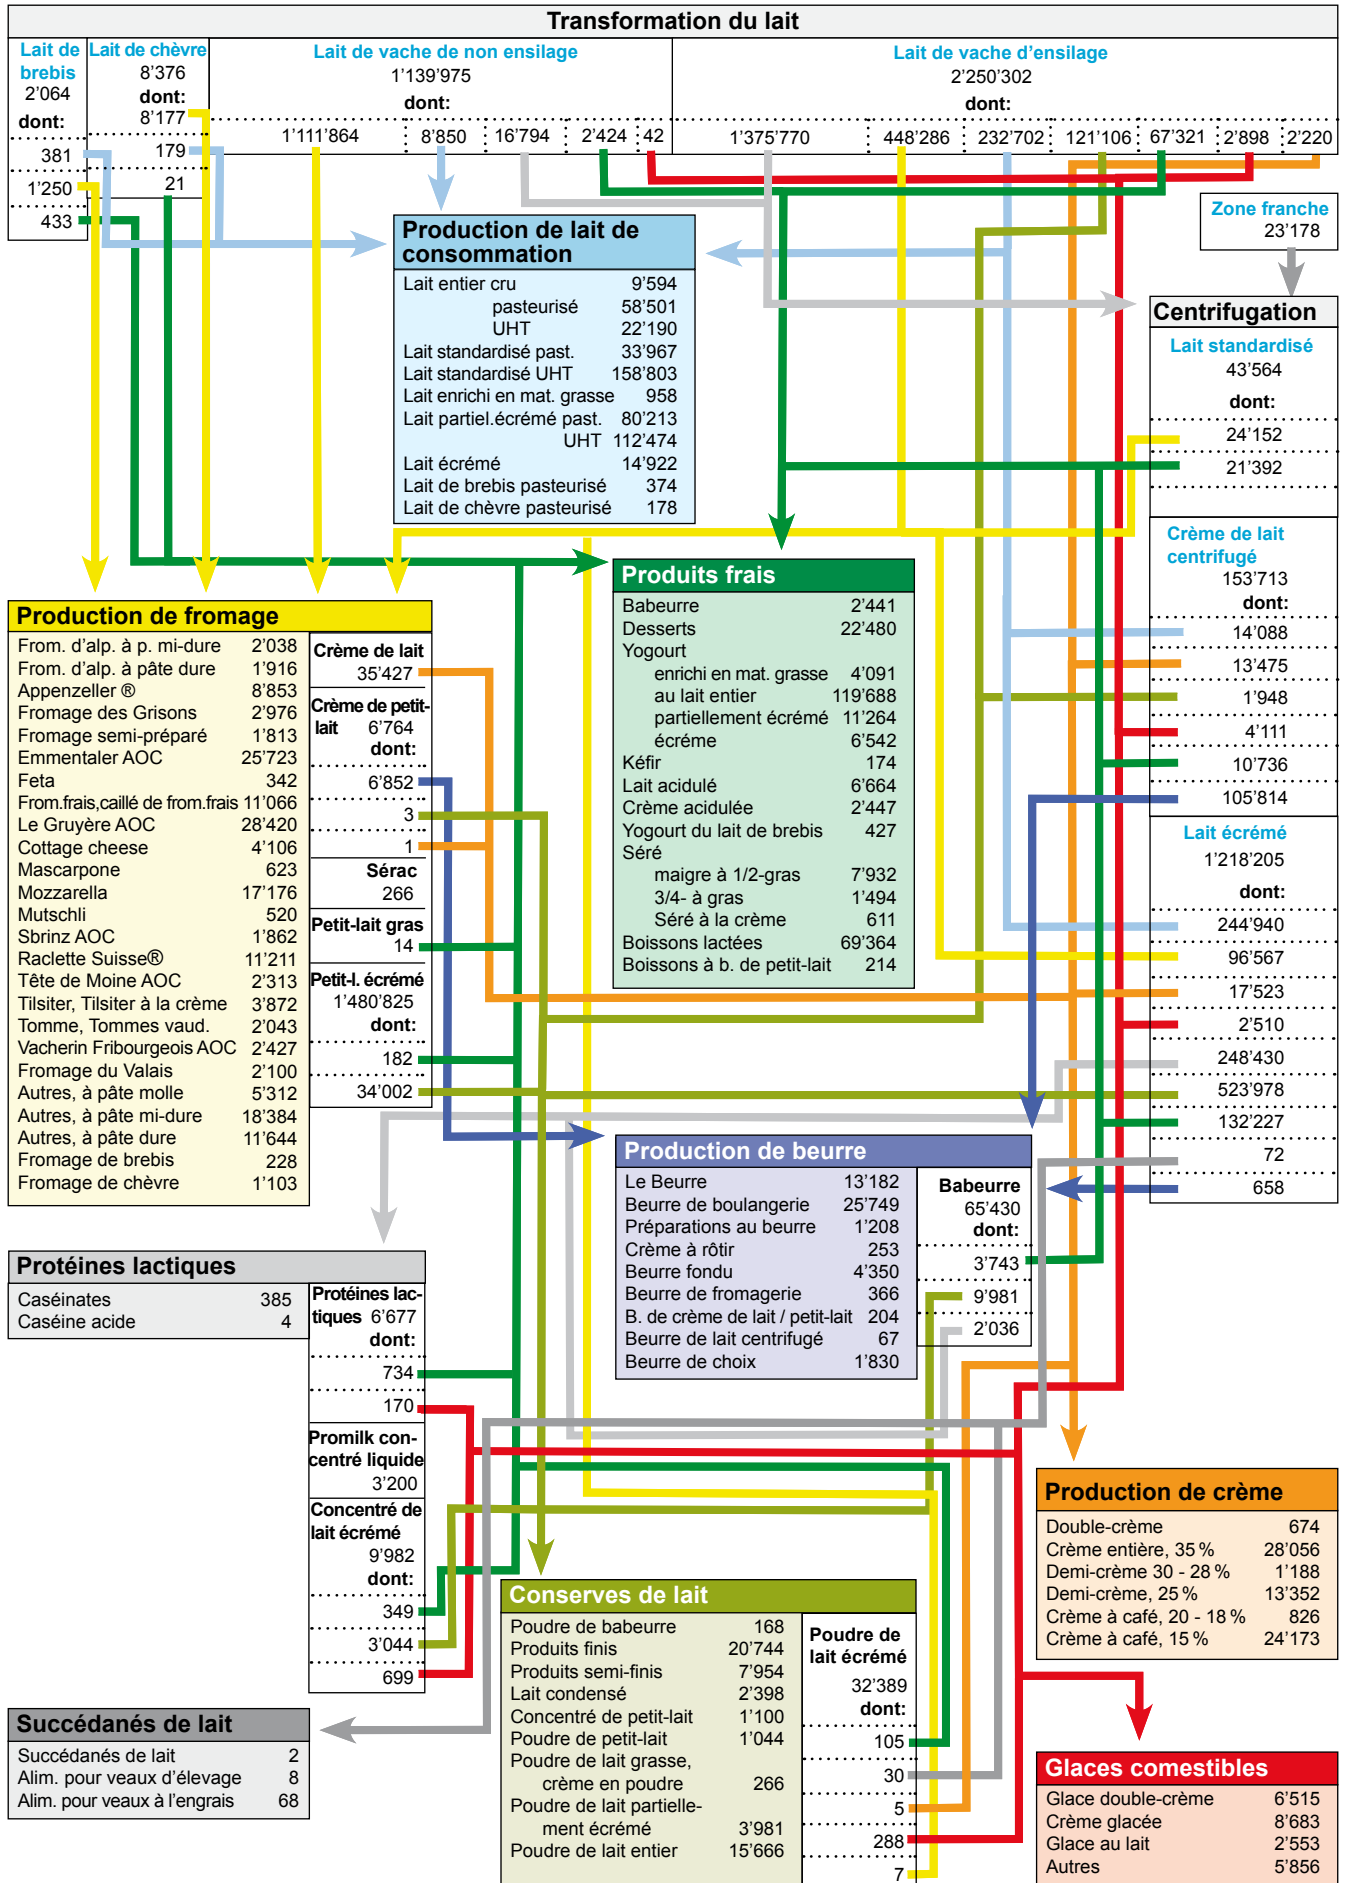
Transformation du lait

Lait de brebis
2'064
dont:
381
1'250
433

Lait de chèvre
8'376
dont:
8'177
179
21

Lait de vache de non ensilage
1'139'975
dont:
1'111'864
8'850
16'794
2'424
42

Lait de vache d'ensilage
2'250'302
dont:
1'375'770
448'286
232'702
121'106
67'321
2'898
2'220

Zone franche
23'178

Production de lait de consommation

| | |
|---|---|
| Lait entier cru | 9'594 |
| pasteurisé | 58'501 |
| UHT | 22'190 |
| Lait standardisé past. | 33'967 |
| Lait standardisé UHT | 158'803 |
| Lait enrichi en mat. grasse | 958 |
| Lait partiel.écrémé past. | 80'213 |
| UHT | 112'474 |
| Lait écrémé | 14'922 |
| Lait de brebis pasteurisé | 374 |
| Lait de chèvre pasteurisé | 178 |

Centrifugation

Lait standardisé
43'564
dont:
24'152
21'392

Crème de lait centrifugé
153'713
dont:
14'088
13'475
1'948
4'111
10'736
105'814

Lait écrémé
1'218'205
dont:
244'940
96'567
17'523
2'510
248'430
523'978
132'227
72
658

Produits frais

| | |
|---|---|
| Babeurre | 2'441 |
| Desserts | 22'480 |
| Yogourt | |
| enrichi en mat. grasse | 4'091 |
| au lait entier | 119'688 |
| partiellement écrémé | 11'264 |
| écrémé | 6'542 |
| Kéfir | 174 |
| Lait acidulé | 6'664 |
| Crème acidulée | 2'447 |
| Yogourt du lait de brebis | 427 |
| Séré | |
| maigre à 1/2-gras | 7'932 |
| 3/4- à gras | 1'494 |
| Séré à la crème | 611 |
| Boissons lactées | 69'364 |
| Boissons à b. de petit-lait | 214 |

Production de fromage

| | |
|---|---|
| From. d'alp. à p. mi-dure | 2'038 |
| From. d'alp. à pâte dure | 1'916 |
| Appenzeller ® | 8'853 |
| Fromage des Grisons | 2'976 |
| Fromage semi-préparé | 1'813 |
| Emmentaler AOC | 25'723 |
| Feta | 342 |
| From.frais,caillé de from.frais | 11'066 |
| Le Gruyère AOC | 28'420 |
| Cottage cheese | 4'106 |
| Mascarpone | 623 |
| Mozzarella | 17'176 |
| Mutschli | 520 |
| Sbrinz AOC | 1'862 |
| Raclette Suisse® | 11'211 |
| Tête de Moine AOC | 2'313 |
| Tilsiter, Tilsiter à la crème | 3'872 |
| Tomme, Tommes vaud. | 2'043 |
| Vacherin Fribourgeois AOC | 2'427 |
| Fromage du Valais | 2'100 |
| Autres, à pâte molle | 5'312 |
| Autres, à pâte mi-dure | 18'384 |
| Autres, à pâte dure | 11'644 |
| Fromage de brebis | 228 |
| Fromage de chèvre | 1'103 |

Crème de lait
35'427

Crème de petit-lait 6'764
dont:
6'852
3
1

Sérac
266

Petit-lait gras
14

Petit-l. écrémé
1'480'825
dont:
182
34'002

Production de beurre

| | |
|---|---|
| Le Beurre | 13'182 |
| Beurre de boulangerie | 25'749 |
| Préparations au beurre | 1'208 |
| Crème à rôtir | 253 |
| Beurre fondu | 4'350 |
| Beurre de fromagerie | 366 |
| B. de crème de lait / petit-lait | 204 |
| Beurre de lait centrifugé | 67 |
| Beurre de choix | 1'830 |

Babeurre
65'430
dont:
3'743
9'981
2'036

Protéines lactiques

| | |
|---|---|
| Caséinates | 385 |
| Caséine acide | 4 |

Protéines lactiques 6'677
dont:
734
170

Promilk concentré liquide
3'200

Concentré de lait écrémé
9'982
dont:
349
3'044
699

Production de crème

| | |
|---|---|
| Double-crème | 674 |
| Crème entière, 35 % | 28'056 |
| Demi-crème 30 - 28 % | 1'188 |
| Demi-crème, 25 % | 13'352 |
| Crème à café, 20 - 18 % | 826 |
| Crème à café, 15 % | 24'173 |

Conserves de lait

| | |
|---|---|
| Poudre de babeurre | 168 |
| Produits finis | 20'744 |
| Produits semi-finis | 7'954 |
| Lait condensé | 2'398 |
| Concentré de petit-lait | 1'100 |
| Poudre de petit-lait | 1'044 |
| Poudre de lait grasse, crème en poudre | 266 |
| Poudre de lait partiellement écrémé | 3'981 |
| Poudre de lait entier | 15'666 |

Poudre de lait écrémé
32'389
dont:
105
30
5
288
7

Succédanés de lait

| | |
|---|---|
| Succédanés de lait | 2 |
| Alim. pour veaux d'élevage | 8 |
| Alim. pour veaux à l'engrais | 68 |

Glaces comestibles

| | |
|---|---|
| Glace double-crème | 6'515 |
| Crème glacée | 8'683 |
| Glace au lait | 2'553 |
| Autres | 5'856 |